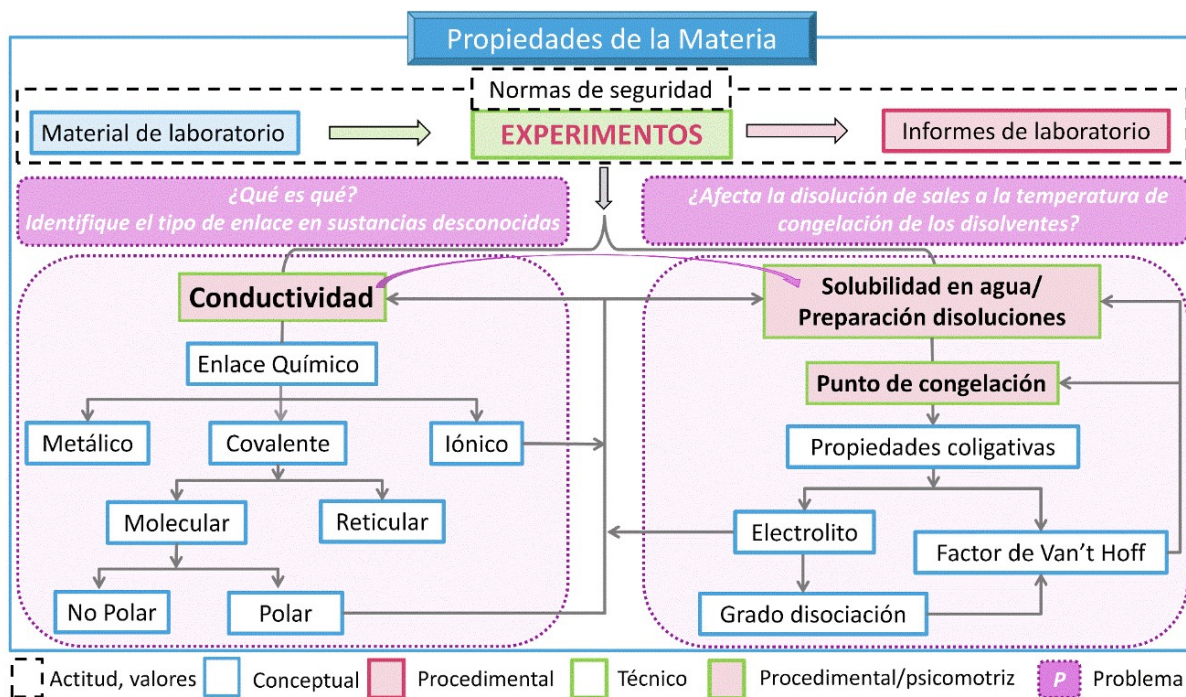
Propiedades de la Materia

Normas de seguridad

Material de laboratorio

EXPERIMENTOS

Informes de laboratorio

¿Qué es qué?
Identifique el tipo de enlace en sustancias desconocidas

¿Afecta la disolución de sales a la temperatura de congelación de los disolventes?

Conductividad

Enlace Químico

Metálico

Covalente

Iónico

Molecular

Reticular

No Polar

Polar

Solubilidad en agua/
Preparación disoluciones

Punto de congelación

Propiedades coligativas

Electrolito

Factor de Van't Hoff

Grado disociación

Actitud, valores

Conceptual

Procedimental

Técnico

Procedimental/psicomotriz

P

Problema